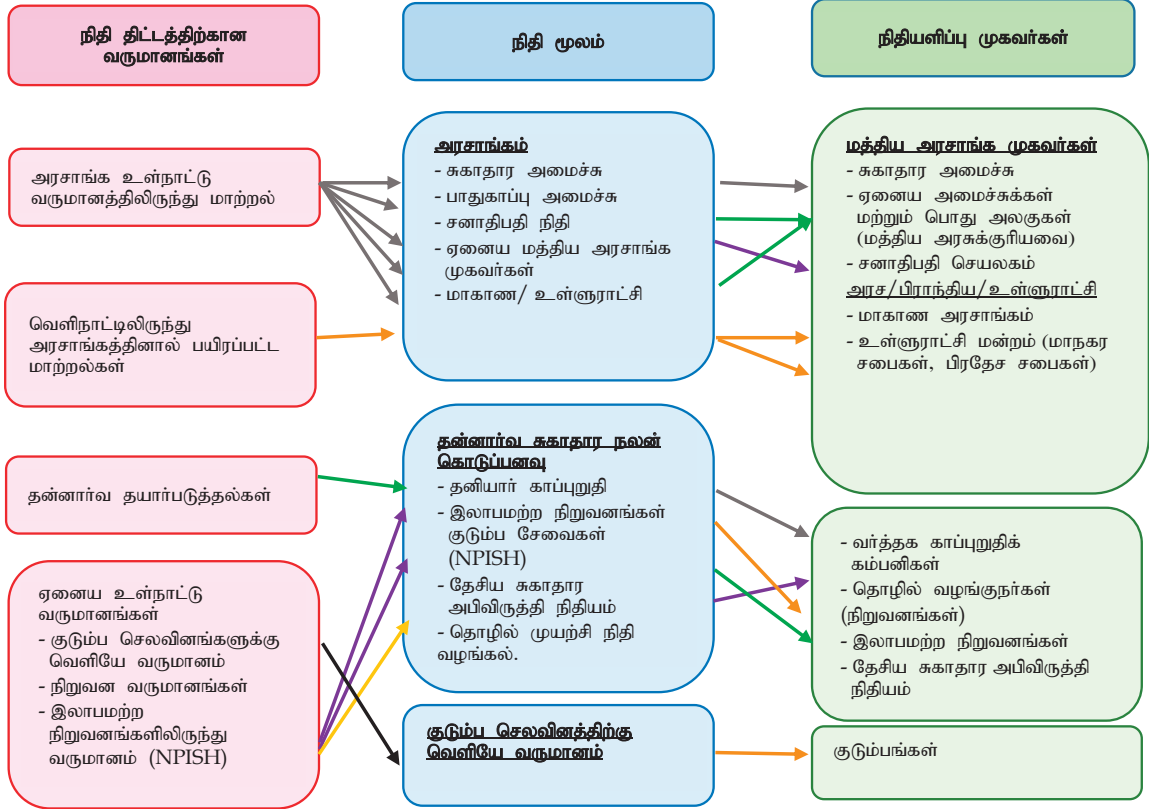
நிதி திட்டத்திற்கான வருமானங்கள்

நிதி மூலம்

நிதியளிப்பு முகவர்கள்

அரசாங்க உள்நாட்டு வருமானத்திலிருந்து மாற்றல்

வெளிநாட்டிலிருந்து அரசாங்கத்தினால் பயிரப்பட்ட மாற்றல்கள்

தன்னார்வ தயார்படுத்தல்கள்

ஏனைய உள்நாட்டு வருமானங்கள்
- குடும்ப செலவினங்களுக்கு வெளியே வருமானம்
- நிறுவன வருமானங்கள்
- இலாபமற்ற நிறுவனங்களிலிருந்து வருமானம் (NPISH)

அரசாங்கம்
- சுகாதார அமைச்சு
- பாதுகாப்பு அமைச்சு
- சனாதிபதி நிதி
- ஏனைய மத்திய அரசாங்க முகவர்கள்
- மாகாண/ உள்ளூராட்சி

தன்னார்வ சுகாதார நலன் கொடுப்பனவு
- தனியார் காப்புறுதி
- இலாபமற்ற நிறுவனங்கள் குடும்ப சேவைகள் (NPISH)
- தேசிய சுகாதார அபிவிருத்தி நிதியம்
- தொழில் முயற்சி நிதி வழங்கல்.

குடும்ப செலவினத்திற்கு வெளியே வருமானம்

மத்திய அரசாங்க முகவர்கள்
- சுகாதார அமைச்சு
- ஏனைய அமைச்சுக்கள் மற்றும் பொது அலகுகள் (மத்திய அரசுக்குரியவை)
- சனாதிபதி செயலகம்
அரச/பிராந்திய/உள்ளூராட்சி
- மாகாண அரசாங்கம்
- உள்ளூராட்சி மன்றம் (மாநகர சபைகள், பிரதேச சபைகள்)

- வர்த்தக காப்புறுதிக் கம்பனிகள்
- தொழில் வழங்குநர்கள் (நிறுவனங்கள்)
- இலாபமற்ற நிறுவனங்கள்
- தேசிய சுகாதார அபிவிருத்தி நிதியம்

குடும்பங்கள்